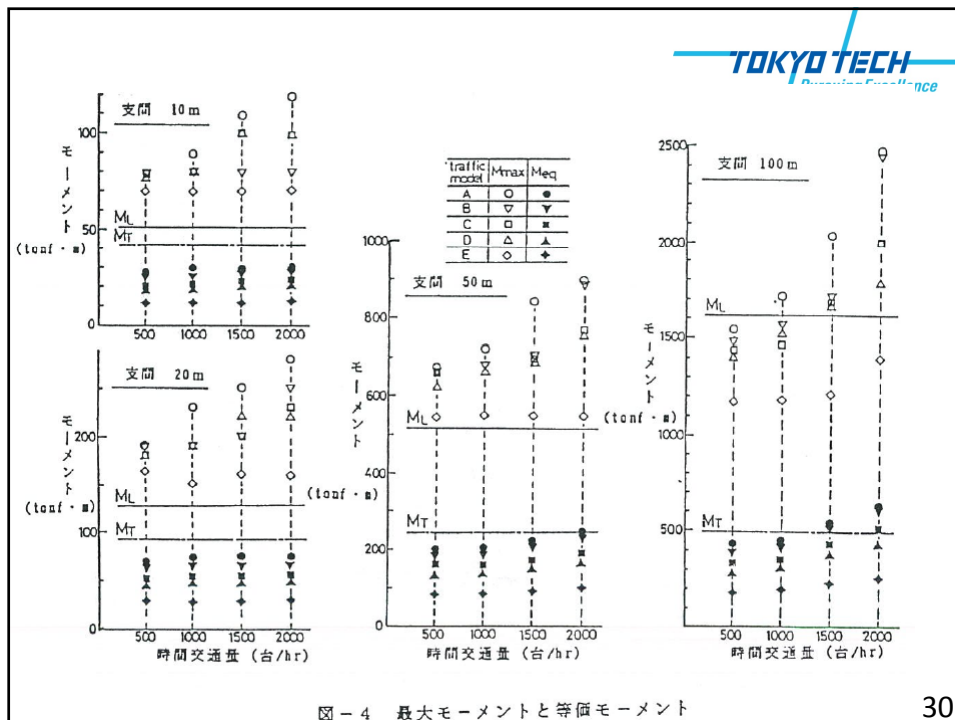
TOKYO TECH
Pursuing Excellence

支間 10 m
モーメント (tonf・m)
100
50
0
$M_L$
$M_T$
500 1000 1500 2000

支間 20 m
モーメント (tonf・m)
200
100
0
$M_L$
$M_T$
500 1000 1500 2000
時間交通量 (台/hr)

| traffic model | Mmax | Meq |
|---|---|---|
| A | ○ | ● |
| B | ▽ | ▼ |
| C | □ | ■ |
| D | △ | ▲ |
| E | ◇ | ✦ |

支間 50 m
モーメント (tonf・m)
1000
800
600
400
200
0
$M_L$
$M_T$
500 1000 1500 2000
時間交通量 (台/hr)

支間 100 m
モーメント (tonf・m)
2500
2000
1500
1000
500
$M_L$
$M_T$
500 1000 1500 2000
時間交通量 (台/hr)

図－4 最大モーメントと等価モーメント

30